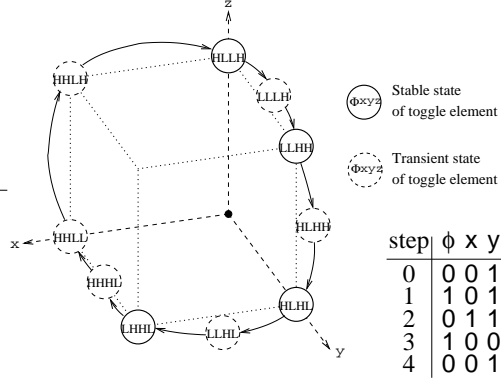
z

HLLH

HHLH

LLLH

LLHH

HHLL

HLHH

HHHL

HLHL

LHHL

LLHL

x

y

Stable state of toggle element

Φxyz

Transient state of toggle element

Φxyz

| step | ϕ | x | y |
|---|---|---|---|
| 0 | 0 | 0 | 1 |
| 1 | 1 | 0 | 1 |
| 2 | 0 | 1 | 1 |
| 3 | 1 | 0 | 0 |
| 4 | 0 | 0 | 1 |